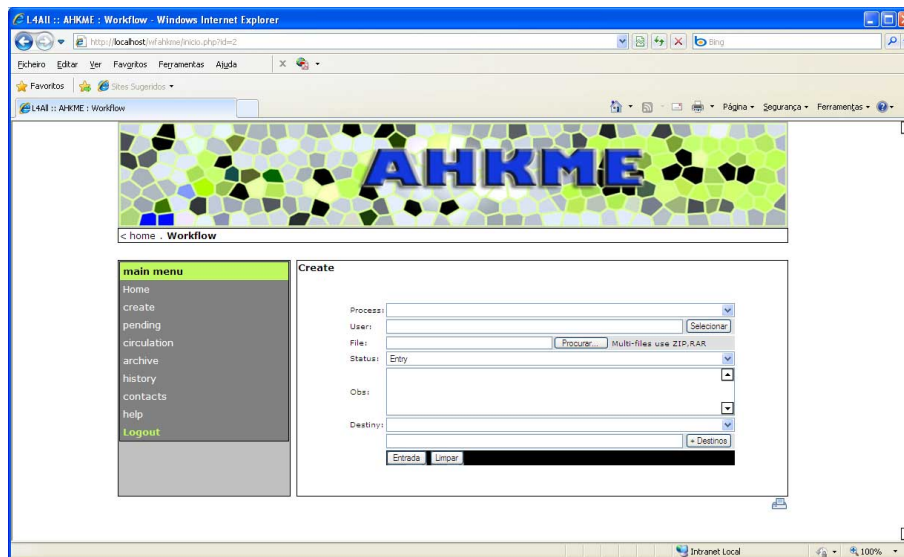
L4All :: AHKME : Workflow - Windows Internet Explorer

http://localhost/wfahkme/inicio.php?id=2

Bing

Ficheiro Editar Ver Favoritos Ferramentas Ajuda

Favoritos Sites Sugeridos

L4All :: AHKME : Workflow

Página Segurança Ferramentas

AHKME

< home . Workflow

main menu
Home
create
pending
circulation
archive
history
contacts
help
Logout

Create

Process:
User: Selecionar
File: Procurar... Multi-files use ZIP,RAR
Status: Entry
Obs:
Destiny:
+ Destinos
Entrada Limpar

Intranet Local 100%